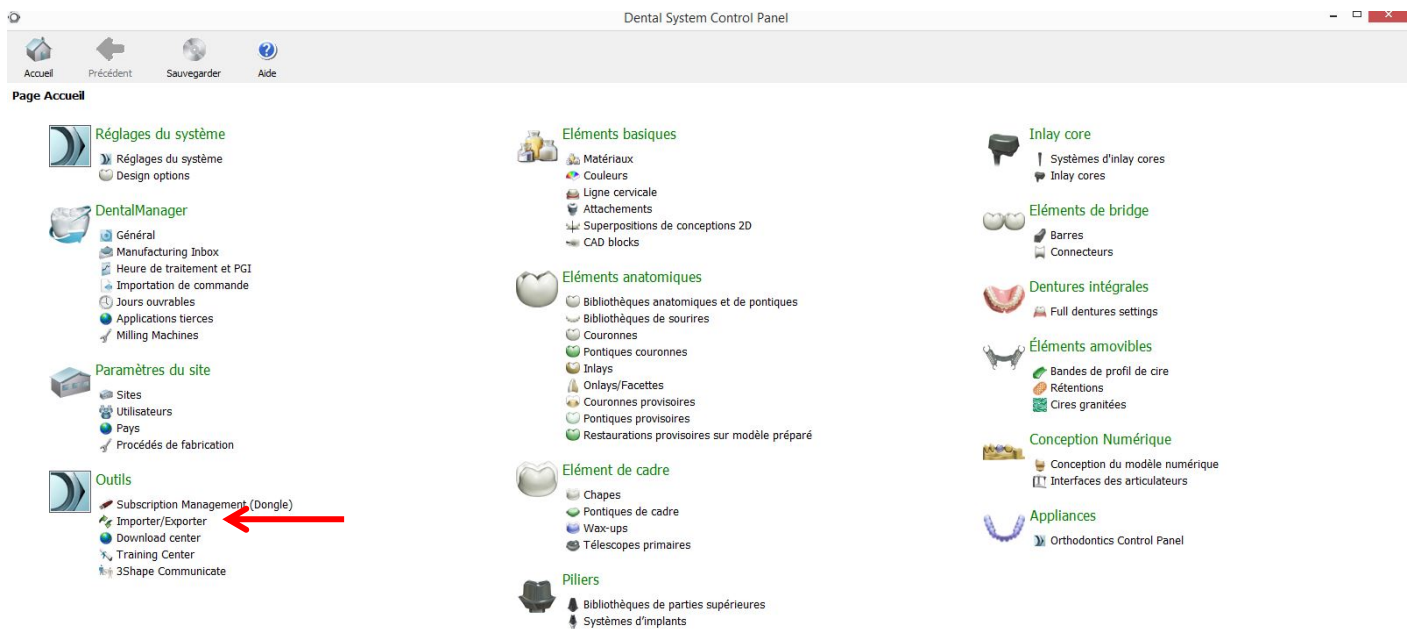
Dental System Control Panel

Accueil
Précédent
Sauvegarder
Aide

Page Accueil

Réglages du système
Réglages du système
Design options

DentalManager
Général
Manufacturing Inbox
Heure de traitement et PGI
Importation de commande
Jours ouvrables
Applications tierces
Milling Machines

Paramètres du site
Sites
Utilisateurs
Pays
Procédés de fabrication

Outils
Subscription Management (Dongle)
Importer/Exporter
Download center
Training Center
3Shape Communicate

Eléments basiques
Matériaux
Couleurs
Ligne cervicale
Attachements
Superpositions de conceptions 2D
CAD blocks

Eléments anatomiques
Bibliothèques anatomiques et de pontiques
Bibliothèques de sourires
Couronnes
Pontiques couronnes
Inlays
Onlays/Facettes
Couronnes provisoires
Pontiques provisoires
Restaurations provisoires sur modèle préparé

Elément de cadre
Chapes
Pontiques de cadre
Wax-ups
Télescopes primaires

Piliers
Bibliothèques de parties supérieures
Systèmes d'implants

Inlay core
Systèmes d'inlay cores
Inlay cores

Eléments de bridge
Barres
Connecteurs

Dentures intégrales
Full dentures settings

Éléments amovibles
Bandes de profil de cire
Rétentions
Cires granitées

Conception Numérique
Conception du modèle numérique
Interfaces des articulateurs

Appliances
Orthodontics Control Panel